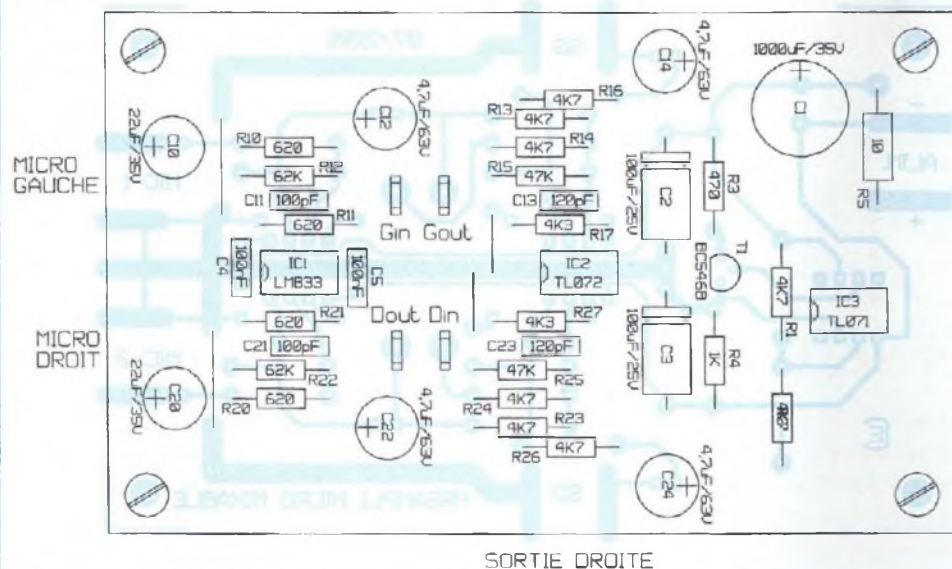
MICRO GAUCHE

MICRO DROIT

22µF/35V
C10
R10
620
R12
62K
C11 100pF
620
R11
C4
100nF
IC1
LM833
C5
100nF
620
R21
C21 100pF
62K
R22
R20
620
C20
22µF/35V

C12
4,7µF/63V
Gin Gout
Dout Din
C22
4,7µF/63V

R16
4K7
R13
4K7
4K7
R14
R15
47K
C13 120pF
4K3
R17
IC2
TL072
4K3
R27
C23 120pF
47K
R25
4K7
R24
4K7
R23
R26
4K7

C14
4,7µF/63V
C2
100µF/25V
R3
470
BC546B
T1
C3
100µF/25V
1K
R4
C24
4,7µF/63V

1000µF/35V
C1
10
R5
4K7
R1
IC3
TL071
R2
4K7

SORTIE DROITE